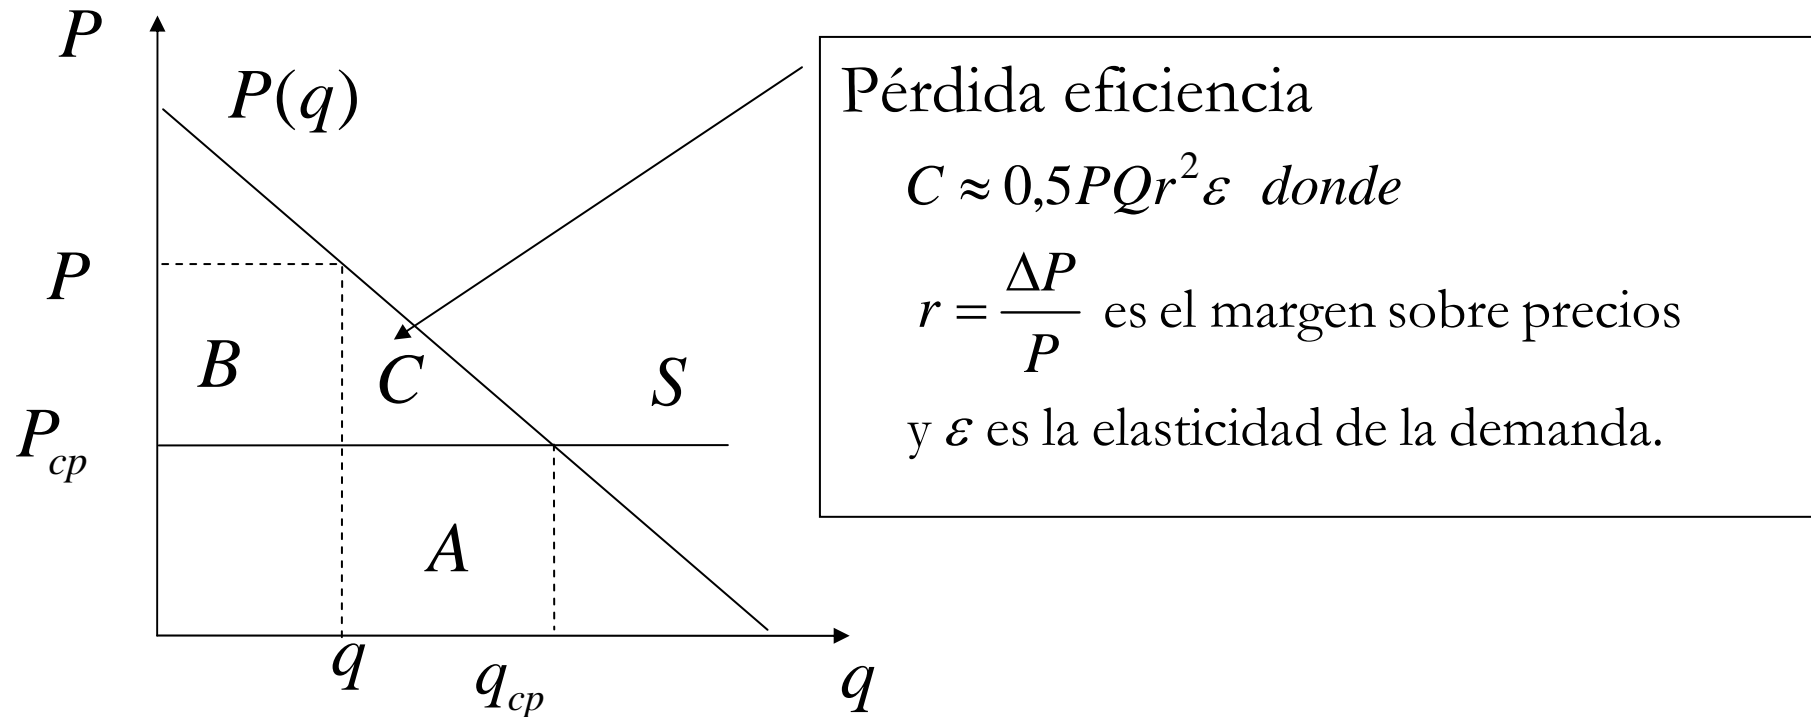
$P$

$P(q)$

$P$

$B$

$C$

$S$

$P_{cp}$

$A$

$q$

$q_{cp}$

$q$

Pérdida eficiencia

$C \approx 0{,}5PQr^2\varepsilon$ *donde*

$r = \frac{\Delta P}{P}$ es el margen sobre precios

y $\varepsilon$ es la elasticidad de la demanda.